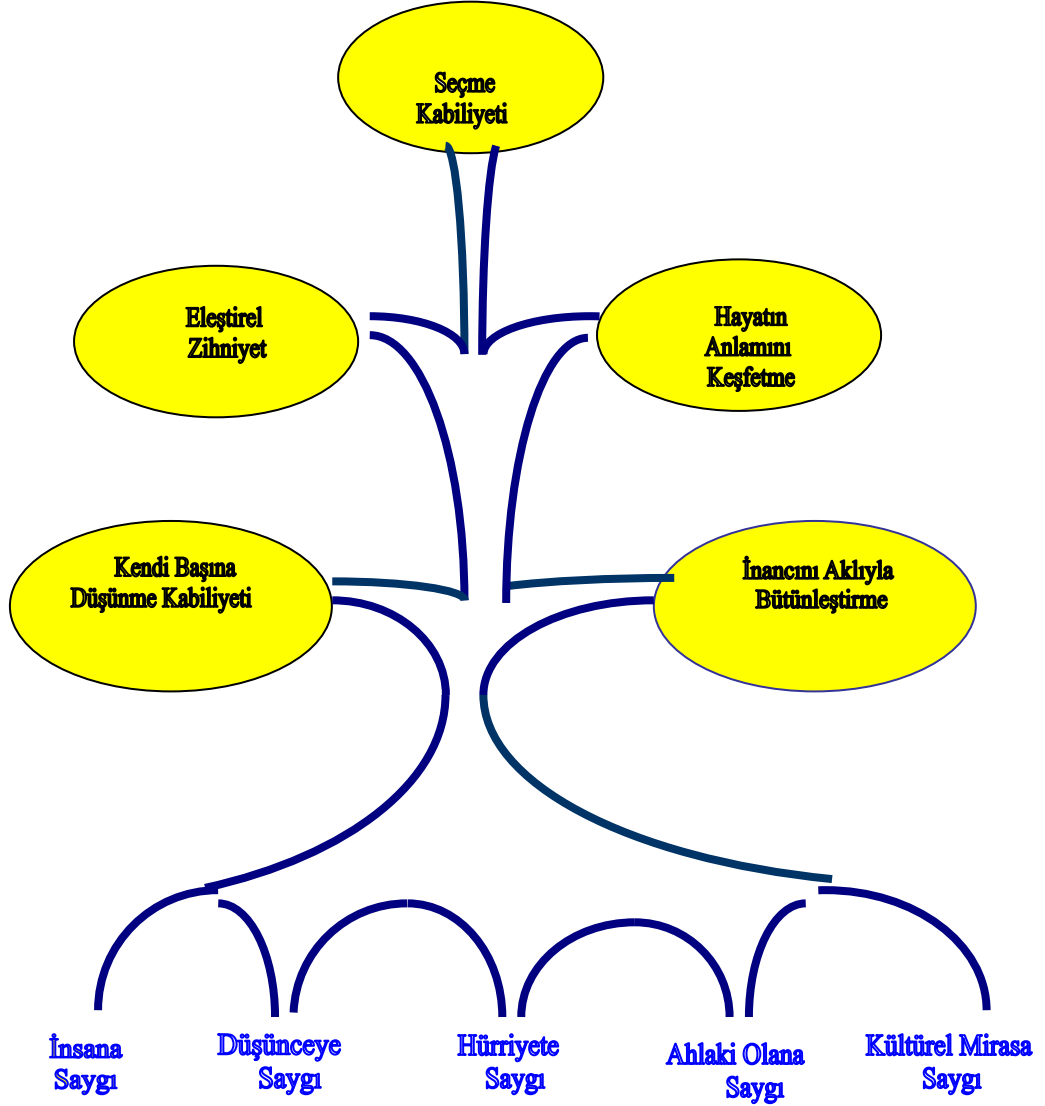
Seçme Kabiliyeti

Eleştirel Zihniyet

Hayatın Anlamını Keşfetme

Kendi Başına Düşünme Kabiliyeti

İnancını Aklıyla Bütünleştirme

İnsana Saygı

Düşünceye Saygı

Hürriyete Saygı

Ahlaki Olana Saygı

Kültürel Mirasa Saygı